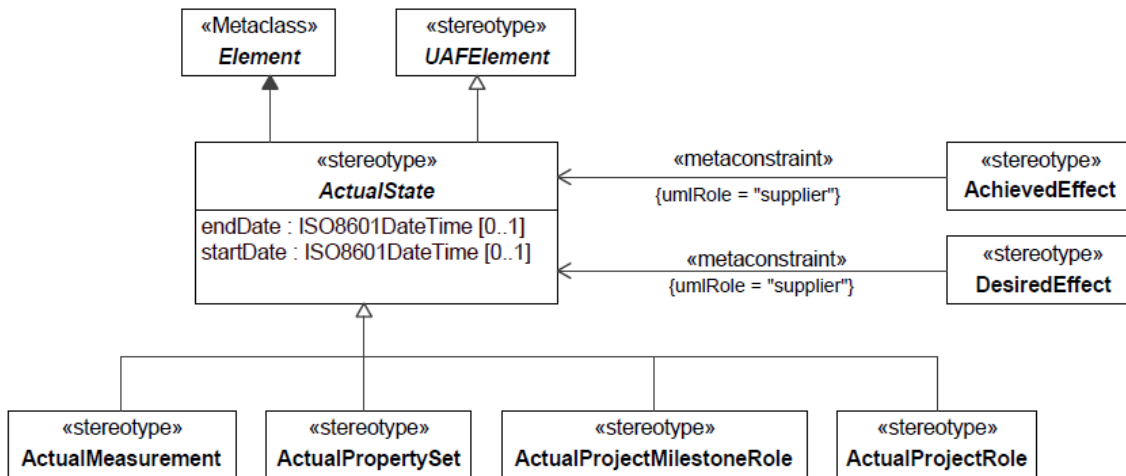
«Metaclass»
Element

«stereotype»
UAFElement

«stereotype»
ActualState

endDate : ISO8601DateTime [0..1]
startDate : ISO8601DateTime [0..1]

«metaconstraint»
{umlRole = "supplier"}

«stereotype»
AchievedEffect

«metaconstraint»
{umlRole = "supplier"}

«stereotype»
DesiredEffect

«stereotype»
ActualMeasurement

«stereotype»
ActualPropertySet

«stereotype»
ActualProjectMilestoneRole

«stereotype»
ActualProjectRole